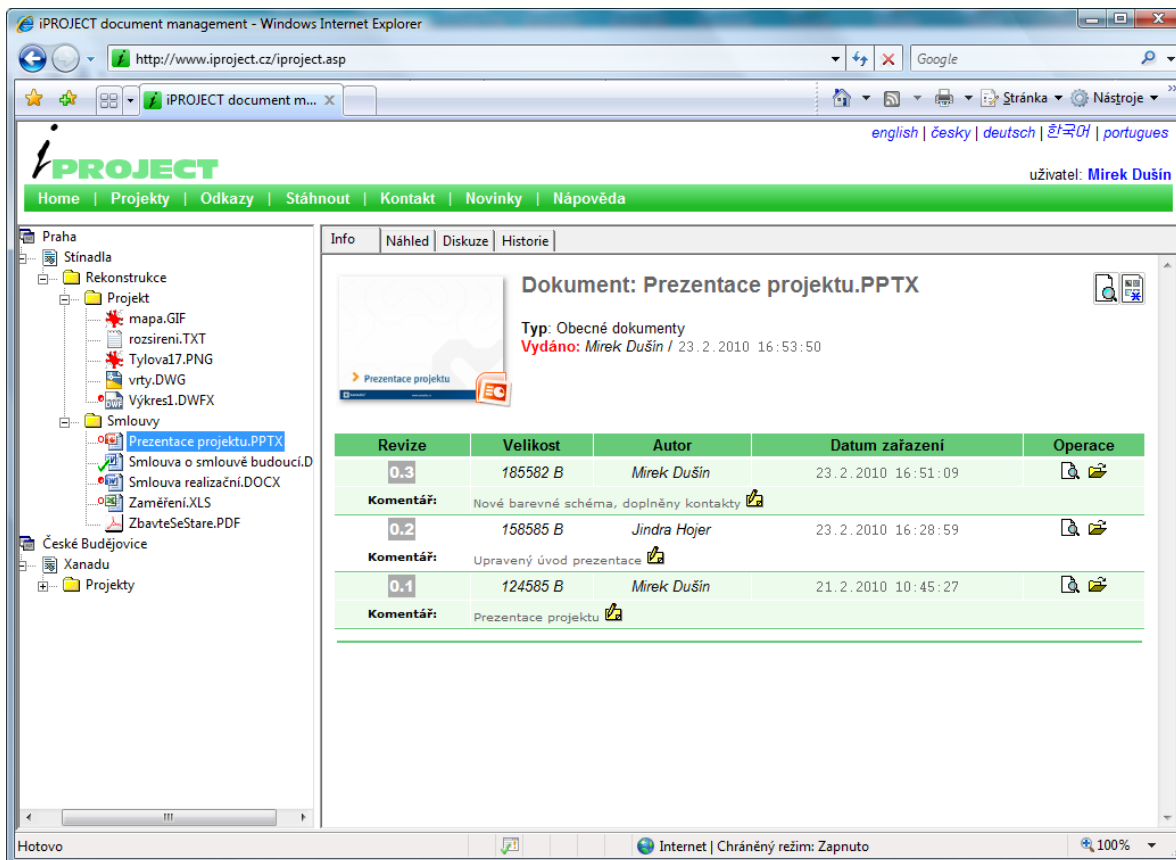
iPROJECT document management - Windows Internet Explorer

http://www.iproject.cz/iproject.asp

Google

iPROJECT document m...

Stránka ▾ Nástroje ▾

english | česky | deutsch | 한국어 | portugues

iPROJECT

uživatel: Mirek Dušín

Home | Projekty | Odkazy | Stáhnout | Kontakt | Novinky | Nápověda

Praha
Stínadla
Rekonstrukce
Projekt
mapa.GIF
rozsireni.TXT
Tylova17.PNG
vrty.DWG
Výkres1.DWFX
Smlouvy
Prezentace projektu.PPTX
Smlouva o smlouvě budoucí.D
Smlouva realizační.DOCX
Zaměření.XLS
ZbavteSeStare.PDF
České Budějovice
Xanadu
Projekty

Info | Náhled | Diskuze | Historie

Prezentace projektu

Dokument: Prezentace projektu.PPTX

Typ: Obecné dokumenty
Vydáno: Mirek Dušín / 23.2.2010 16:53:50

| Revize | Velikost | Autor | Datum zařazení | Operace |
|---|---|---|---|---|
| 0.3 | 185582 B | Mirek Dušín | 23.2.2010 16:51:09 | |
| Komentář: | Nové barevné schéma, doplněny kontakty | | | |
| 0.2 | 158585 B | Jindra Hojer | 23.2.2010 16:28:59 | |
| Komentář: | Upravený úvod prezentace | | | |
| 0.1 | 124585 B | Mirek Dušín | 21.2.2010 10:45:27 | |
| Komentář: | Prezentace projektu | | | |

Hotovo

Internet | Chráněný režim: Zapnuto

100%